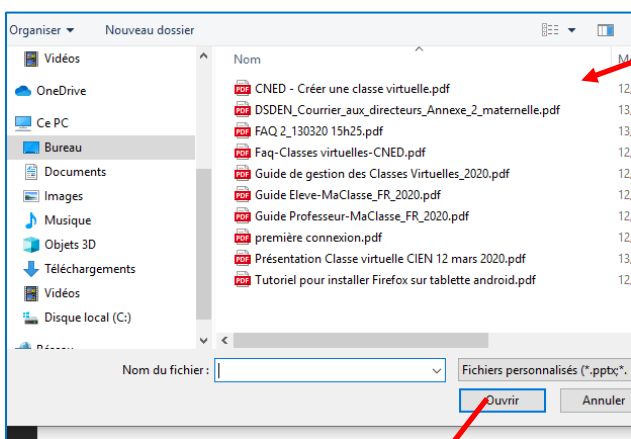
Organiser ▾ Nouveau dossier

Vidéos
OneDrive
Ce PC
Bureau
Documents
Images
Musique
Objets 3D
Téléchargements
Vidéos
Disque local (C:)
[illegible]

Nom
M
CNED - Créer une classe virtuelle.pdf 12,
DSDEN_Courrier_aux_directeurs_Annexe_2_maternelle.pdf 12,
FAQ 2_130320 15h25.pdf 13,
Faq-Classes virtuelles-CNED.pdf 12,
Guide de gestion des Classes Virtuelles_2020.pdf 12,
Guide Eleve-MaClasse_FR_2020.pdf 12,
Guide Professeur-MaClasse_FR_2020.pdf 12,
première connexion.pdf 12,
Présentation Classe virtuelle CIEN 12 mars 2020.pdf 13,
Tutoriel pour installer Firefox sur tablette android.pdf 12,

Nom du fichier :
Fichiers personnalisés (*.pptx;*.
Ouvrir
Annuler